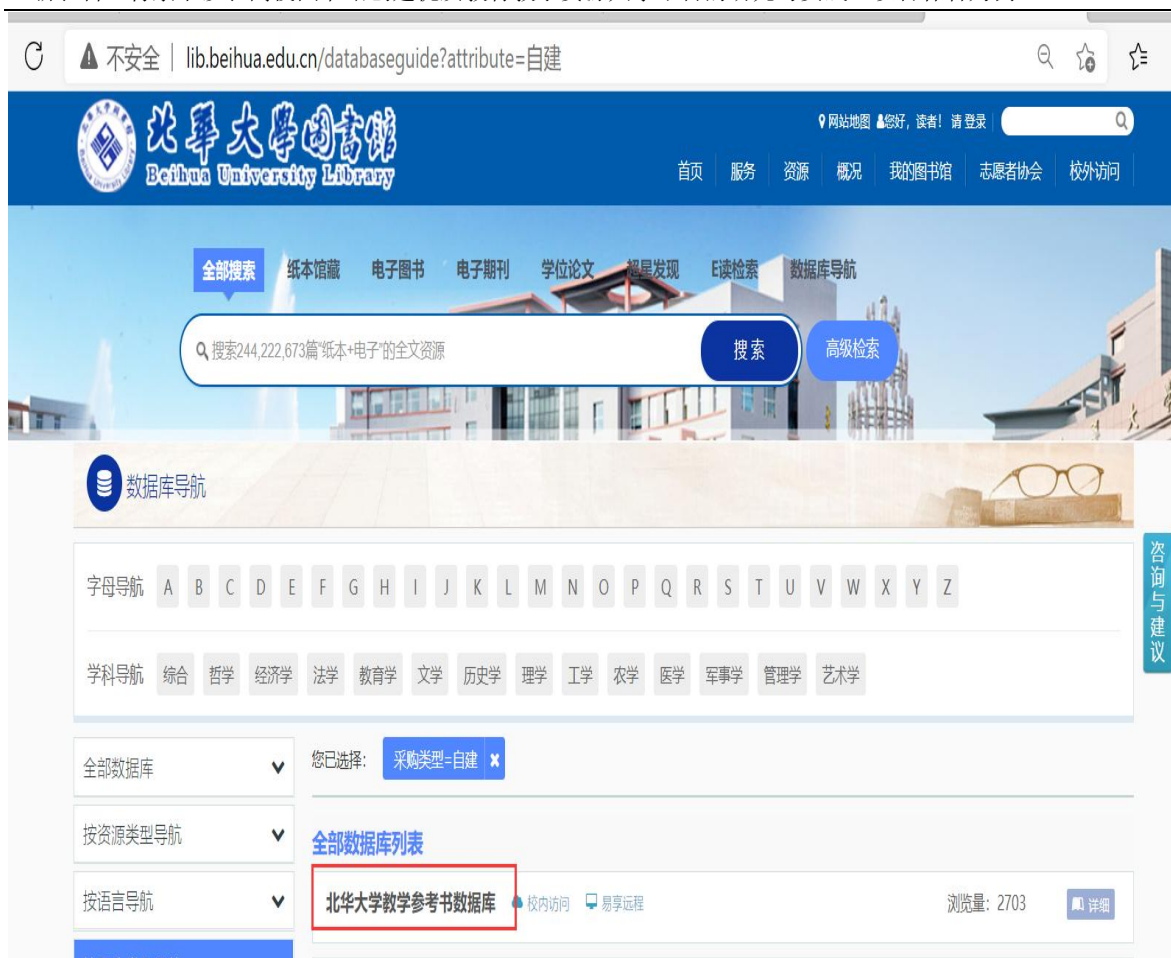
不安全 | lib.beihua.edu.cn/databaseguide?attribute=自建

北華大學圖書館
Beihua University Library

网站地图 您好，读者！请登录

首页 服务 资源 概况 我的图书馆 志愿者协会 校外访问

全部搜索 纸本馆藏 电子图书 电子期刊 学位论文 超星发现 E读检索 数据库导航

搜索244,222,673篇"纸本+电子"的全文资源

搜索 高级检索

数据库导航

字母导航 A B C D E F G H I J K L M N O P Q R S T U V W X Y Z

学科导航 综合 哲学 经济学 法学 教育学 文学 历史学 理学 工学 农学 医学 军事学 管理学 艺术学

咨询与建议

全部数据库

按资源类型导航

按语言导航

您已选择: 采购类型=自建

全部数据库列表

北华大学教学参考书数据库 校内访问 易享远程 浏览量: 2703 详细